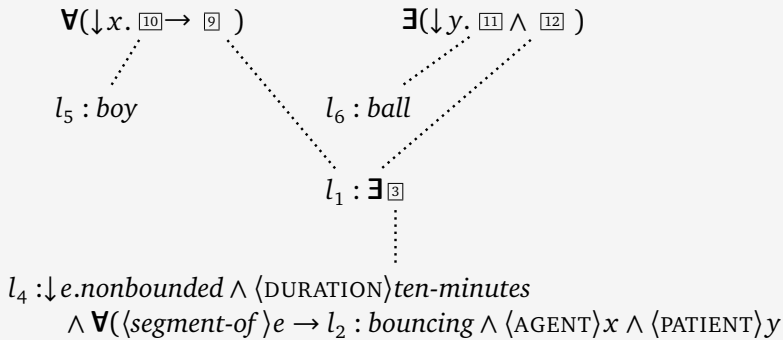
$\forall(\downarrow x.\ \boxed{10} \rightarrow \boxed{9}\ )$ $\exists(\downarrow y.\ \boxed{11} \wedge \boxed{12}\ )$

$l_5$ : *boy* $l_6$ : *ball*

$l_1 : \exists \boxed{3}$

$l_4 : \downarrow e.nonbounded \wedge \langle \text{DURATION} \rangle ten\text{-}minutes$
$\wedge\ \forall(\langle segment\text{-}of \rangle e \rightarrow l_2 : bouncing \wedge \langle \text{AGENT} \rangle x \wedge \langle \text{PATIENT} \rangle y$